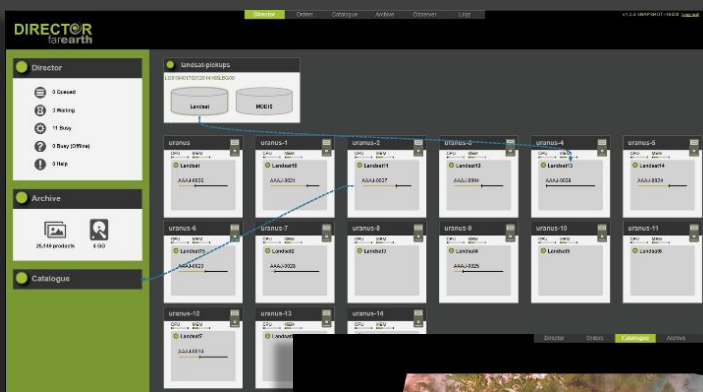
Director Orders Catalogue Archive Discover Logs

DIRECTOR farearth

Director

0 Queued

3 Waiting

11 Busy

0 Busy (Offline)

0 Help

Archive

26,146 products

4 GB

Catalogue

landsat-pickups

LC81940172013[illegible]

Landsat

MODIS

uranus

CPU MEM

Landsat

AAAJ-0020

uranus-1

CPU MEM

Landsat

AAAJ-0021

uranus-2

CPU MEM

Landsat11

AAAJ-0017

uranus-3

CPU MEM

Landsat10

AAAJ-0004

uranus-4

CPU MEM

Landsat13

AAAJ-0026

uranus-5

CPU MEM

Landsat14

AAAJ-0024

uranus-6

CPU MEM

Landsat

AAAJ-0023

uranus-7

CPU MEM

Landsat

AAAJ-0025

uranus-8

CPU MEM

Landsat3

uranus-9

CPU MEM

Landsat4

AAAJ-0025

uranus-10

CPU MEM

Landsat8

uranus-11

CPU MEM

Landsat9

uranus-12

CPU MEM

Landsat7

AAAJ-0014

uranus-13

CPU MEM

Landsat

uranus-14

CPU MEM

Director Orders Catalogue Archive